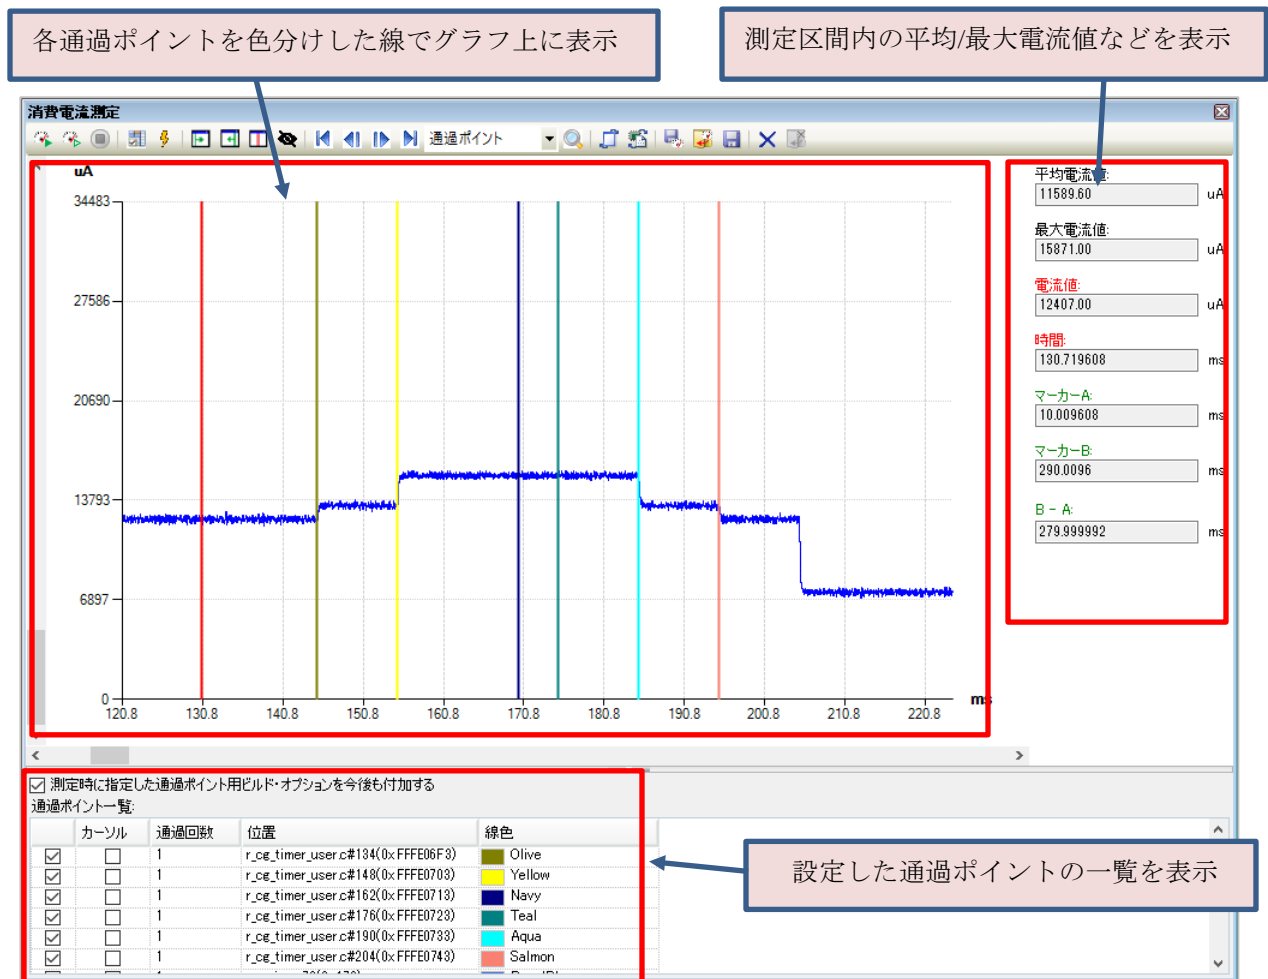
各通過ポイントを色分けした線でグラフ上に表示

測定区間内の平均/最大電流値などを表示

消費電流測定

通過ポイント

uA

34483
27586
20690
13793
6897
0

120.8 130.8 140.8 150.8 160.8 170.8 180.8 190.8 200.8 210.8 220.8 ms

平均電流値:
11589.60 uA

最大電流値:
15871.00 uA

電流値:
12407.00 uA

時間:
130.719608 ms

マーカーA:
10.009608 ms

マーカーB:
290.0096 ms

B − A:
279.999992 ms

測定時に指定した通過ポイント用ビルド・オプションを今後も付加する

通過ポイント一覧:

| | カーソル | 通過回数 | 位置 | 線色 |
|---|---|---|---|---|
| ☑ | ☐ | 1 | r_cg_timer_user.c#134(0xFFFE06F3) | Olive |
| ☑ | ☐ | 1 | r_cg_timer_user.c#148(0xFFFE0703) | Yellow |
| ☑ | ☐ | 1 | r_cg_timer_user.c#162(0xFFFE0713) | Navy |
| ☑ | ☐ | 1 | r_cg_timer_user.c#176(0xFFFE0723) | Teal |
| ☑ | ☐ | 1 | r_cg_timer_user.c#190(0xFFFE0733) | Aqua |
| ☑ | ☐ | 1 | r_cg_timer_user.c#204(0xFFFE0743) | Salmon |

設定した通過ポイントの一覧を表示